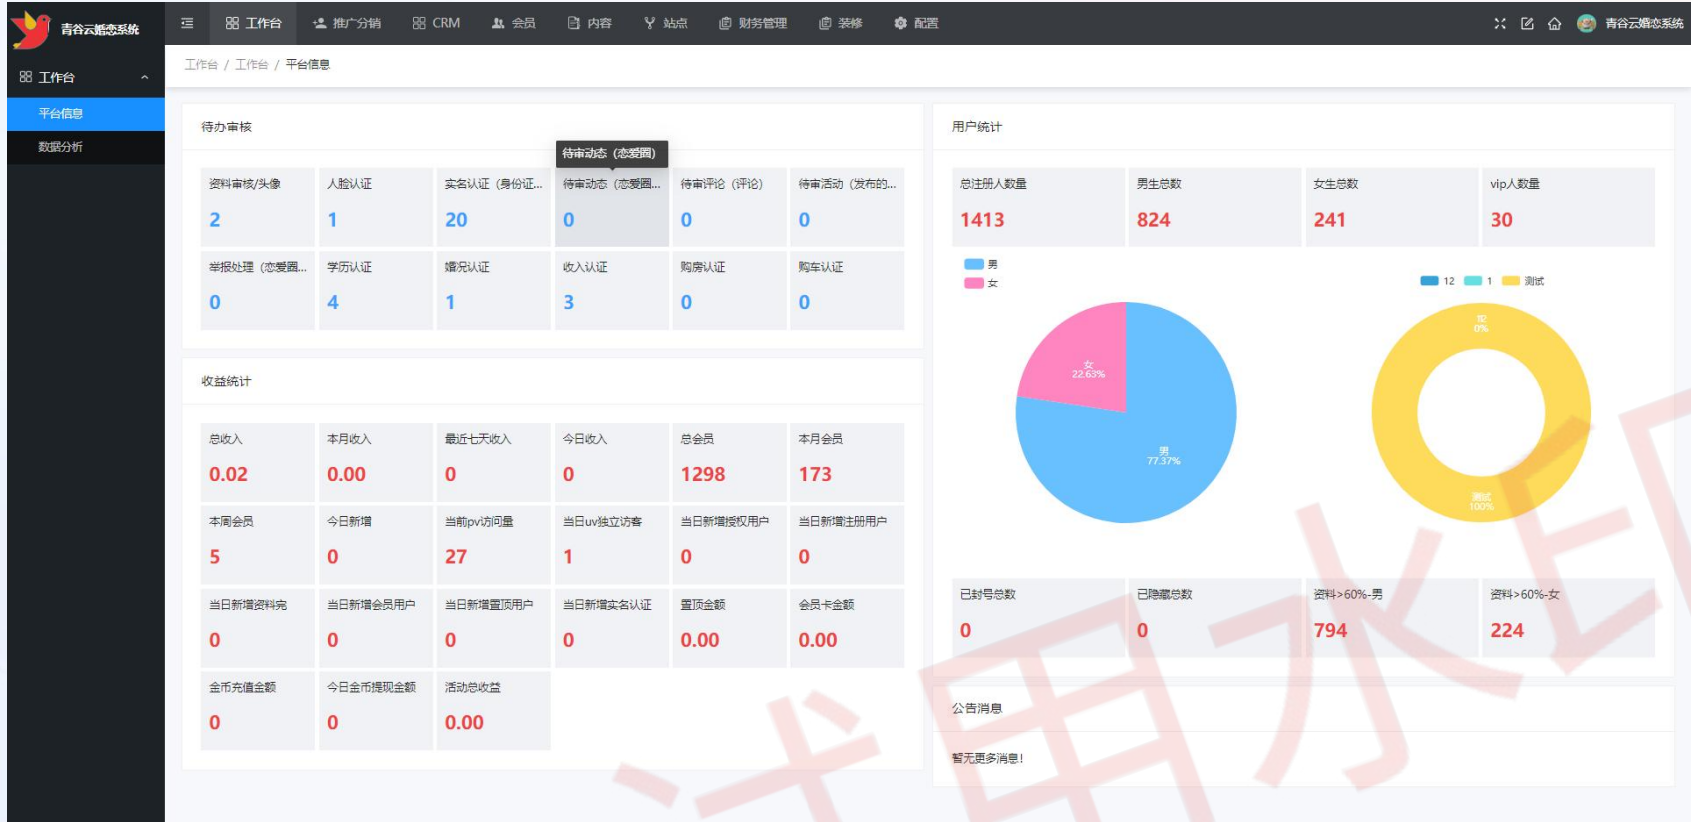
青谷云婚恋系统

工作台 推广分销 CRM 会员 内容 站点 财务管理 装修 配置

青谷云婚恋系统

工作台

平台信息

数据分析

工作台 / 工作台 / 平台信息

待办审核

待审动态（恋爱圈）

| 资料审核/头像 | 人脸认证 | 实名认证（身份证... | 待审动态（恋爱圈... | 待审评论（评论） | 待审活动（发布的... |
|---|---|---|---|---|---|
| 2 | 1 | 20 | 0 | 0 | 0 |
| 举报处理（恋爱圈... | 学历认证 | 婚况认证 | 收入认证 | 购房认证 | 购车认证 |
| 0 | 4 | 1 | 3 | 0 | 0 |

收益统计

| 总收入 | 本月收入 | 最近七天收入 | 今日收入 | 总会员 | 本月会员 |
|---|---|---|---|---|---|
| 0.02 | 0.00 | 0 | 0 | 1298 | 173 |
| 本周会员 | 今日新增 | 当前pv访问量 | 当日uv独立访客 | 当日新增授权用户 | 当日新增注册用户 |
| 5 | 0 | 27 | 1 | 0 | 0 |
| 当日新增资料完 | 当日新增会员用户 | 当日新增置顶用户 | 当日新增实名认证 | 置顶金额 | 会员卡金额 |
| 0 | 0 | 0 | 0 | 0.00 | 0.00 |
| 金币充值金额 | 今日金币提现金额 | 活动总收益 | | | |
| 0 | 0 | 0.00 | | | |

用户统计

| 总注册人数量 | 男生总数 | 女生总数 | vip人数量 |
|---|---|---|---|
| 1413 | 824 | 241 | 30 |

男
女

12 1 测试

女
22.63%

男
77.37%

12
0%

测试
100%

| 已封号总数 | 已隐藏总数 | 资料>60%-男 | 资料>60%-女 |
|---|---|---|---|
| 0 | 0 | 794 | 224 |

公告消息

暂无更多消息！